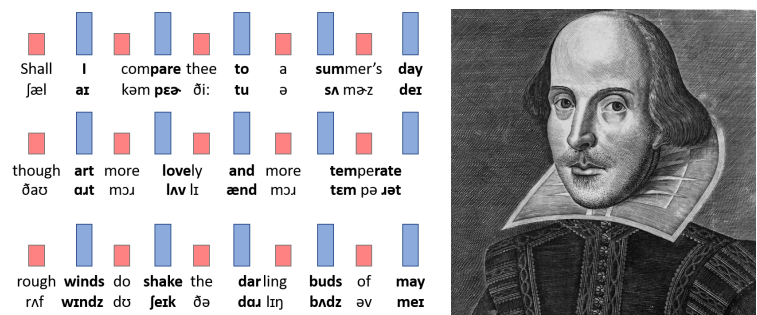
Shall **I** com**pare** thee **to** a **sum**mer's **day**
ʃæl **aɪ** kəm **pɛɚ** ði: **tu** ə **sʌ** mɚz **deɪ**

though **art** more **love**ly **and** more **tem**pe**rate**
ðaʊ **ɑɹt** mɔɹ **lʌv** lɪ **ænd** mɔɹ **tɛm** pə **ɹət**

rough **winds** do **shake** the **dar**ling **buds** of **may**
ɹʌf **wɪndz** dʊ **ʃeɪk** ðə **dɑɹ** lɪŋ **bʌdz** əv **meɪ**